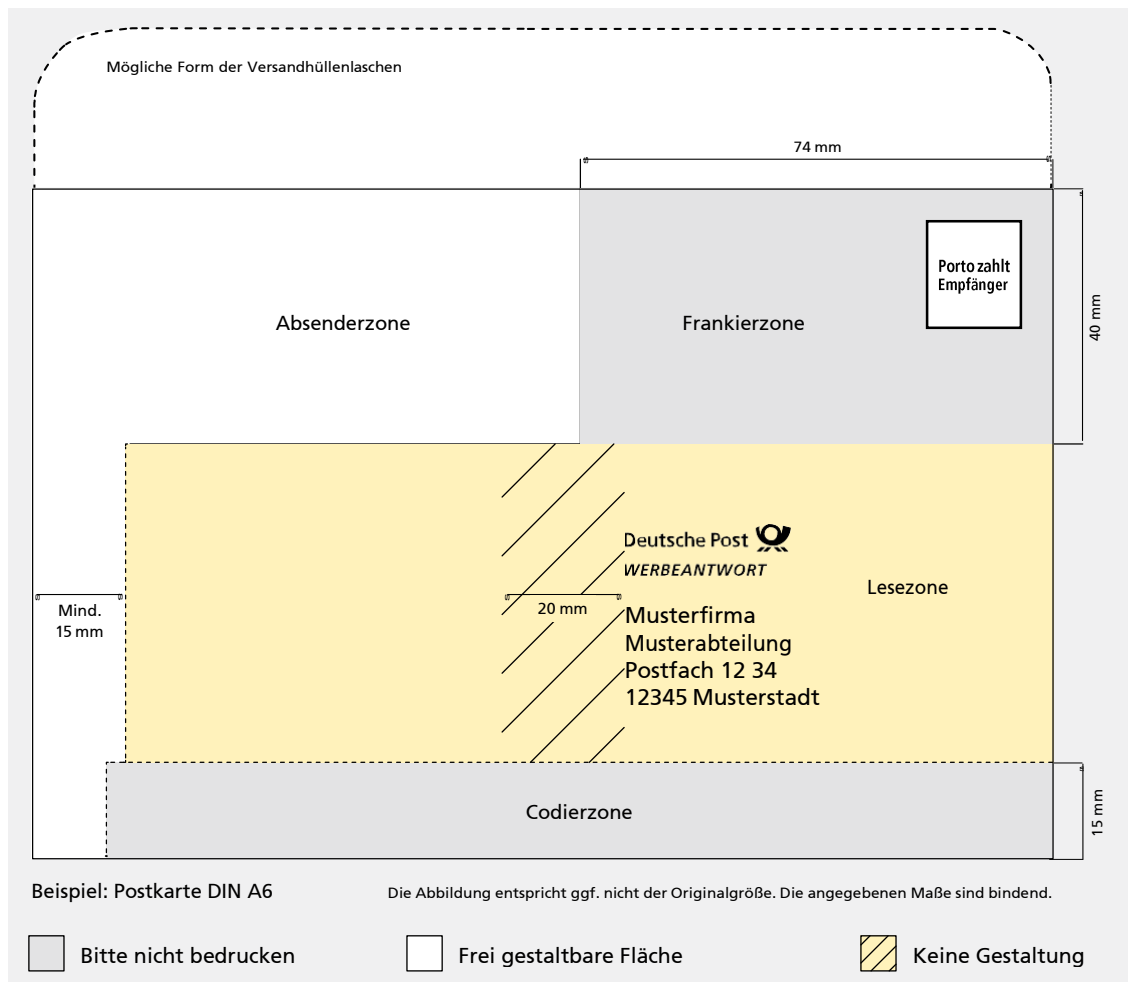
Mögliche Form der Versandhüllenlaschen

74 mm

40 mm

Absenderzone

Frankierzone

Porto zahlt Empfänger

Deutsche Post
WERBEANTWORT

Lesezone

Mind. 15 mm

20 mm

Musterfirma
Musterabteilung
Postfach 12 34
12345 Musterstadt

Codierzone

15 mm

Beispiel: Postkarte DIN A6

Die Abbildung entspricht ggf. nicht der Originalgröße. Die angegebenen Maße sind bindend.

Bitte nicht bedrucken

Frei gestaltbare Fläche

Keine Gestaltung